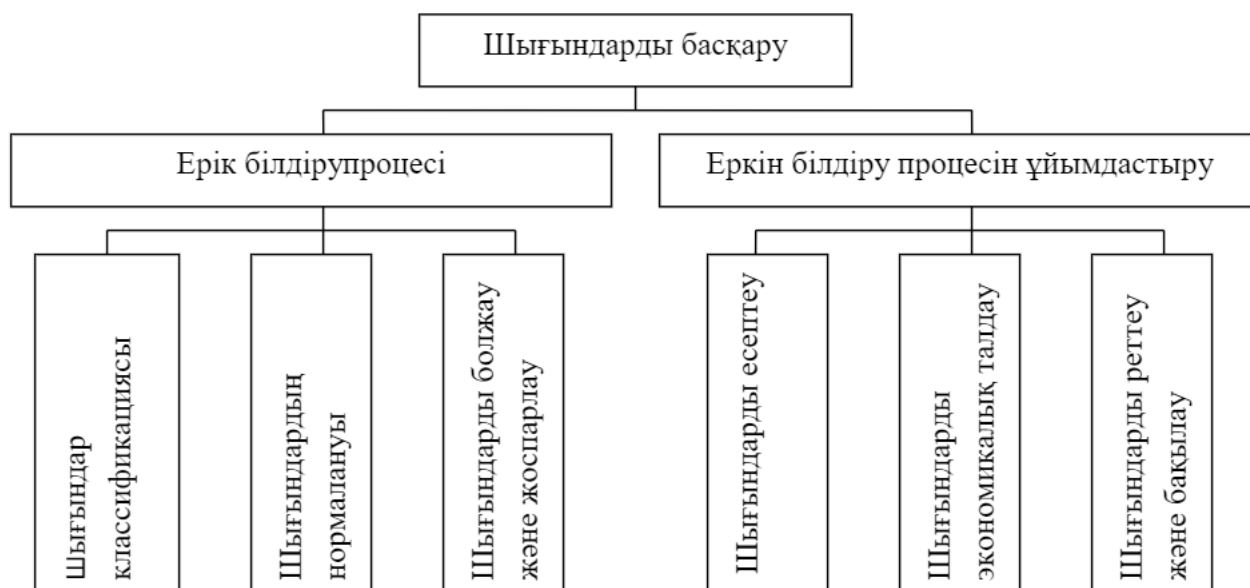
Шығындарды басқару

Ерік білдірупроцесі

Еркін білдіру процесін ұйымдастыру

Шығындар классификациясы

Шығындардың нормалануы

Шығындарды болжау және жоспарлау

Шығындарды есептеу

Шығындарды экономикалық талдау

Шығындарды реттеу және бақылау